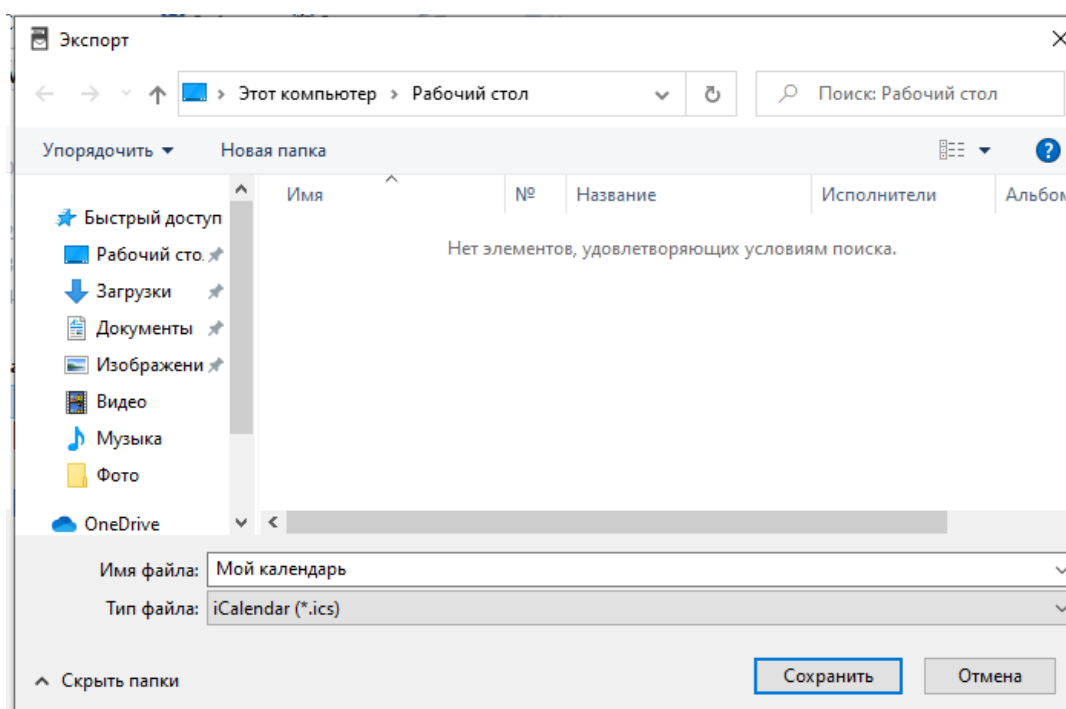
Экспорт

Этот компьютер › Рабочий стол

Поиск: Рабочий стол

Упорядочить ▾ Новая папка

Быстрый доступ
Рабочий сто.
Загрузки
Документы
Изображени
Видео
Музыка
Фото
OneDrive

| Имя | № | Название | Исполнители | Альбом |
|---|---|---|---|---|

Нет элементов, удовлетворяющих условиям поиска.

Имя файла: Мой календарь
Тип файла: iCalendar (*.ics)

Скрыть папки

Сохранить Отмена